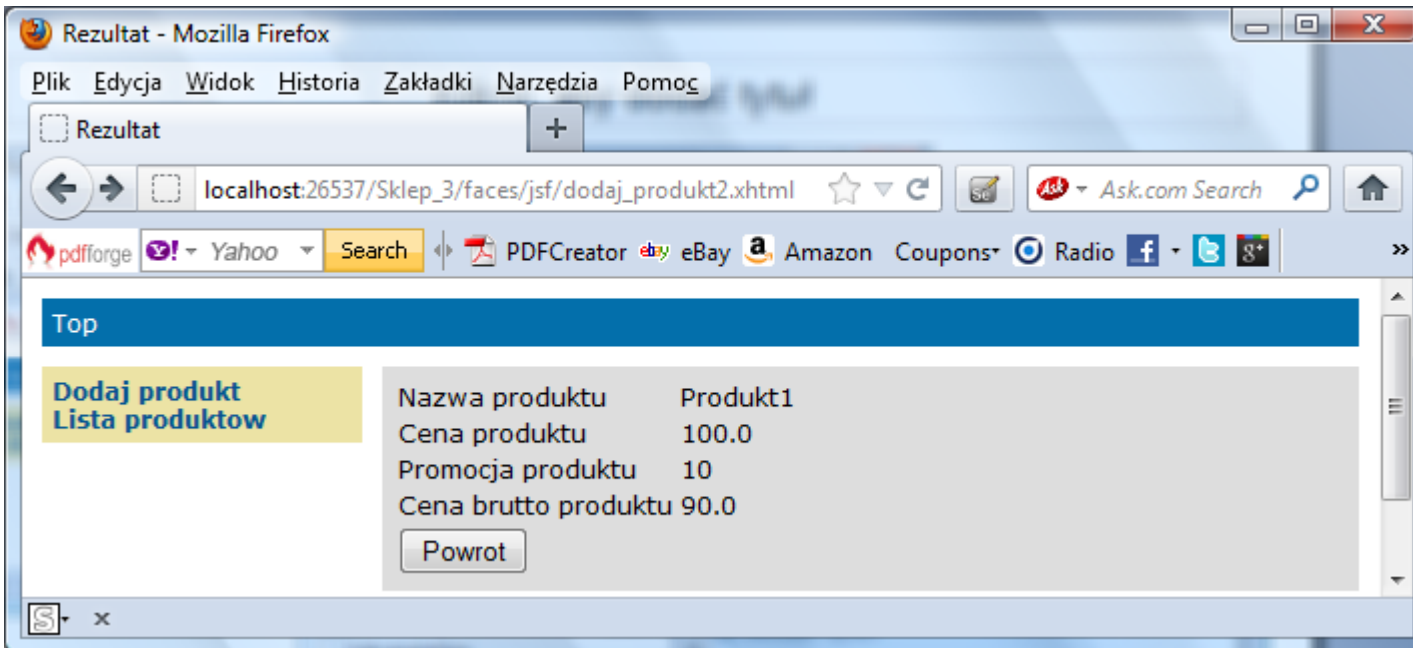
Rezultat - Mozilla Firefox

Plik Edycja Widok Historia Zakładki Narzędzia Pomoc

Rezultat +

localhost:26537/Sklep_3/faces/jsf/dodaj_produkt2.xhtml

Ask.com Search

pdfforge Y! Yahoo Search PDFCreator eBay Amazon Coupons Radio

Top

Dodaj produkt
Lista produktow

| | |
|---|---|
| Nazwa produktu | Produkt1 |
| Cena produktu | 100.0 |
| Promocja produktu | 10 |
| Cena brutto produktu | 90.0 |

Powrot

S ×